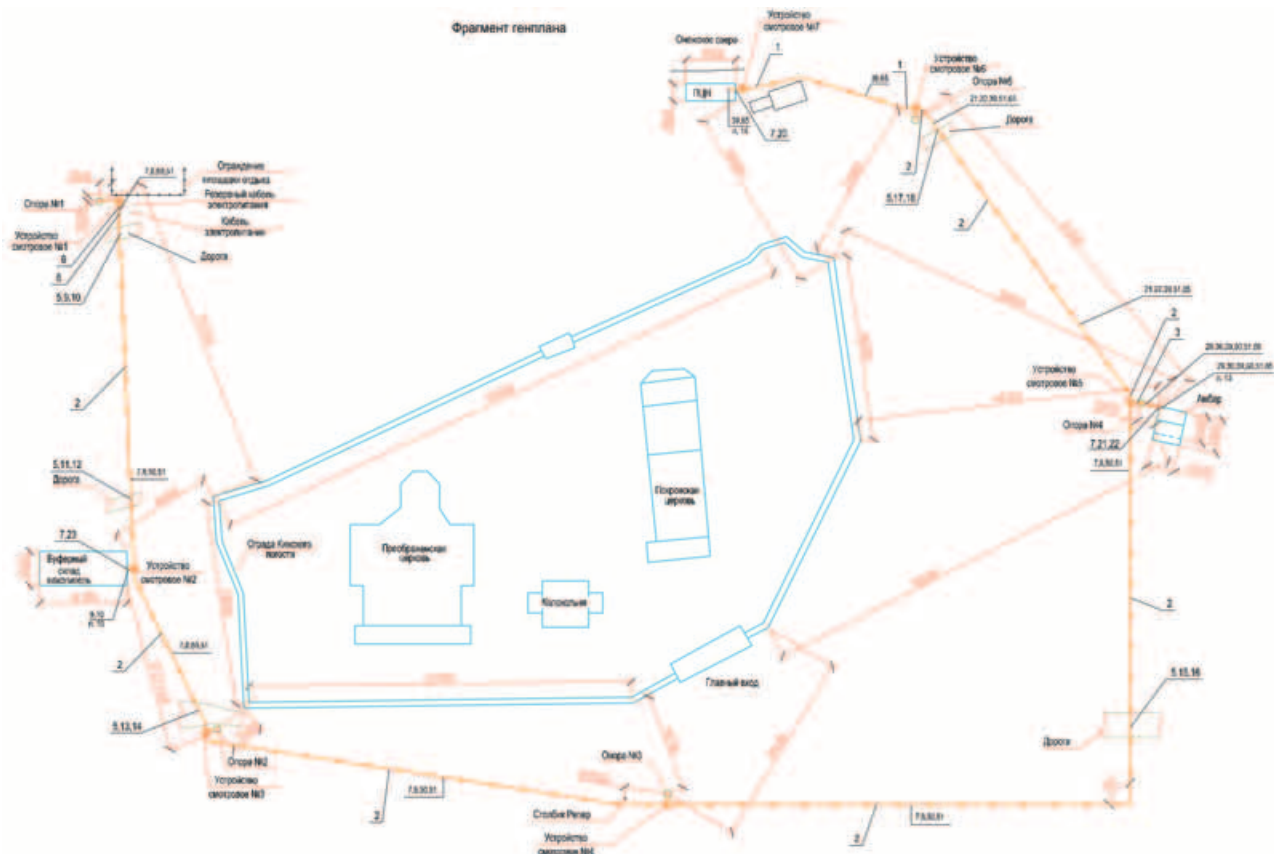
Фрагмент генплана

Онежское озеро
Устройство смотровое №7
1
ПЩН
29,65
п. 16
7.20
1
98,65
Устройство смотровое №6
Опора №6
21,22,30,51,61
Дорога
2
5.17,18
2

Ограждение площадки отдыха
7,8,60,61
Резервный кабель электропитания
Опора №1
Кабель электропитания
Устройство смотровое №1
9
Дорога
8
5.9,10

2

5.11,12
Дорога
7,8,50,51
7.23
Буферный склад накопитель
Устройство смотровое №2
9,10
п. 15
Ограда Кижского погоста
Преображенская церковь
Покровская церковь
Колокольня
2
7,8,60,61
5.13,14
Опора №2
Устройство смотровое №3
2
7,8,50,51
Главный вход
Опора №3
Столбик Репер
Устройство смотровое №4
2
7,8,50,51

29,22,29,51,55
2
3
29,30,29,50,51,55
29,30,29,50,51,55
п. 13
Устройство смотровое №5
Амбар
Опора №4
7.21,22
7,8,50,51
2
5.15,16
Дорога